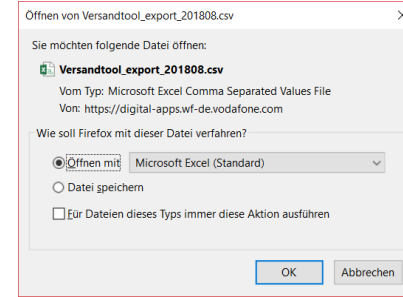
Öffnen von Versandtool_export_201808.csv ×

Sie möchten folgende Datei öffnen:

Versandtool_export_201808.csv

Vom Typ: Microsoft Excel Comma Separated Values File

Von: https://digital-apps.wf-de.vodafone.com

Wie soll Firefox mit dieser Datei verfahren?

Öffnen mit Microsoft Excel (Standard)

Datei speichern

Für Dateien dieses Typs immer diese Aktion ausführen

OK Abbrechen